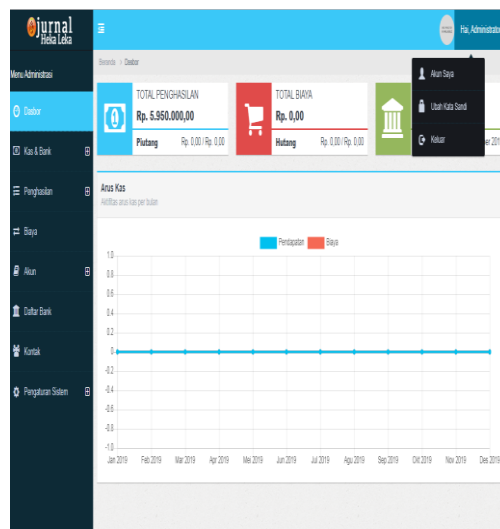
jurnal
Heka Leka

≡

Hai, Administrator

Menu Administrasi

Dasbor

Kas & Bank

Penghasilan

Biaya

Akun

Daftar Bank

Kontak

Pengaturan Sistem

Beranda / Dasbor

TOTAL PENGHASILAN
Rp. 5.950.000,00
Piutang Rp. 0,00 / Rp. 0,00

TOTAL BIAYA
Rp. 0,00
Hutang Rp. 0,00 / Rp. 0,00

Akun Saya
Ubah Kata Sandi
Keluar

er 201

Arus Kas
Aktifitas arus kas per bulan

Pendapatan Biaya

1.0
0.8
0.6
0.4
0.2
0
-0.2
-0.4
-0.6
-0.8
-1.0

Jan 2019 Feb 2019 Mar 2019 Apr 2019 Mei 2019 Jun 2019 Jul 2019 Agu 2019 Sep 2019 Okt 2019 Nov 2019 Des 2019